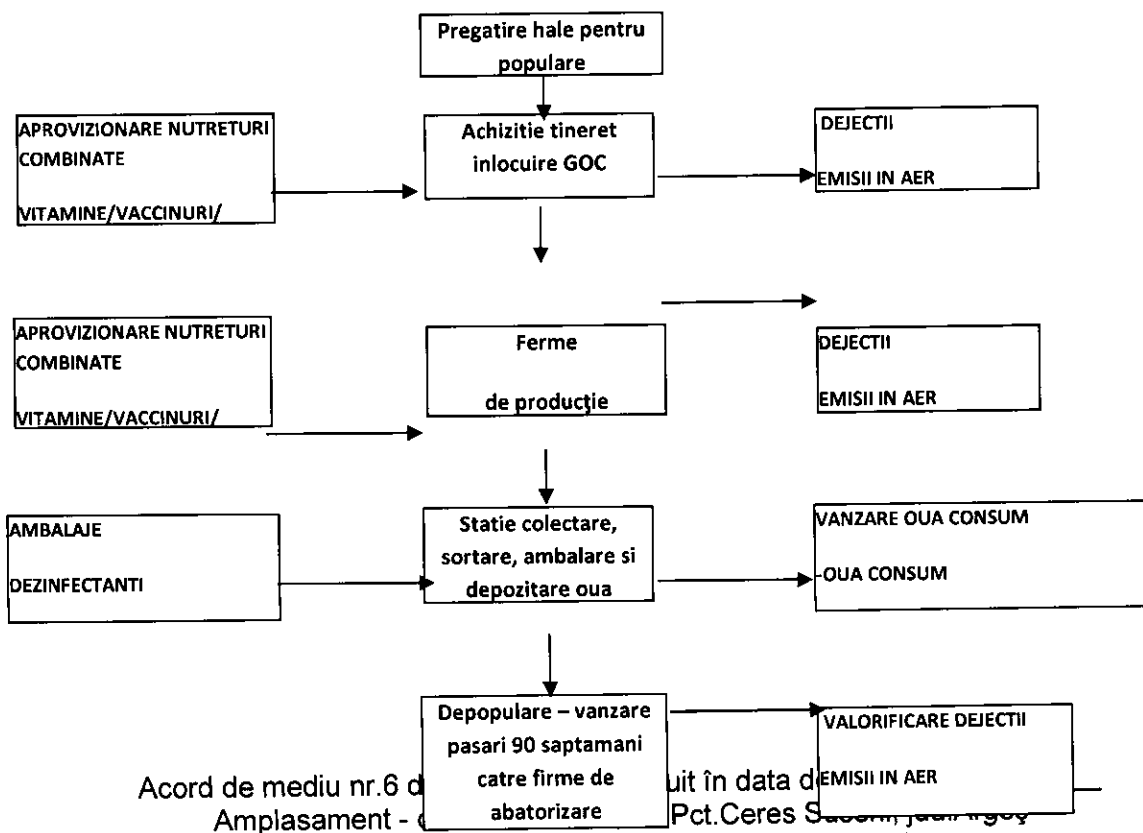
Pregatire hale pentru populare

APROVIZIONARE NUTRETURI COMBINATE

VITAMINE/VACCINURI/

Achizitie tineret inlocuire GOC

DEJECTII

EMISII IN AER

APROVIZIONARE NUTRETURI COMBINATE

VITAMINE/VACCINURI/

Ferme

de producție

DEJECTII

EMISII IN AER

AMBALAJE

DEZINFECTANTI

Statie colectare, sortare, ambalare si depozitare oua

VANZARE OUA CONSUM

-OUA CONSUM

Depopulare – vanzare pasari 90 saptamani catre firme de abatorizare

VALORIFICARE DEJECTII

EMISII IN AER

Acord de mediu nr.6 d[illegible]uit în data d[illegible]
Amplasament - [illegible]Pct.Ceres S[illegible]